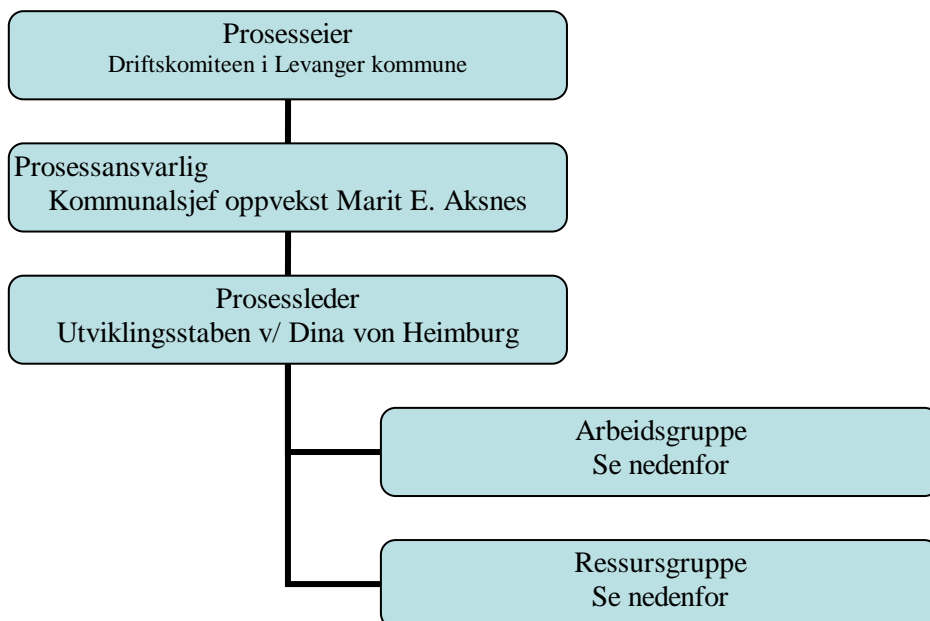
Prosesseier
Driftskomiteen i Levanger kommune

Prosessansvarlig
Kommunalsjef oppvekst Marit E. Aksnes

Prosessleder
Utviklingsstaben v/ Dina von Heimburg

Arbeidsgruppe
Se nedenfor

Ressursgruppe
Se nedenfor